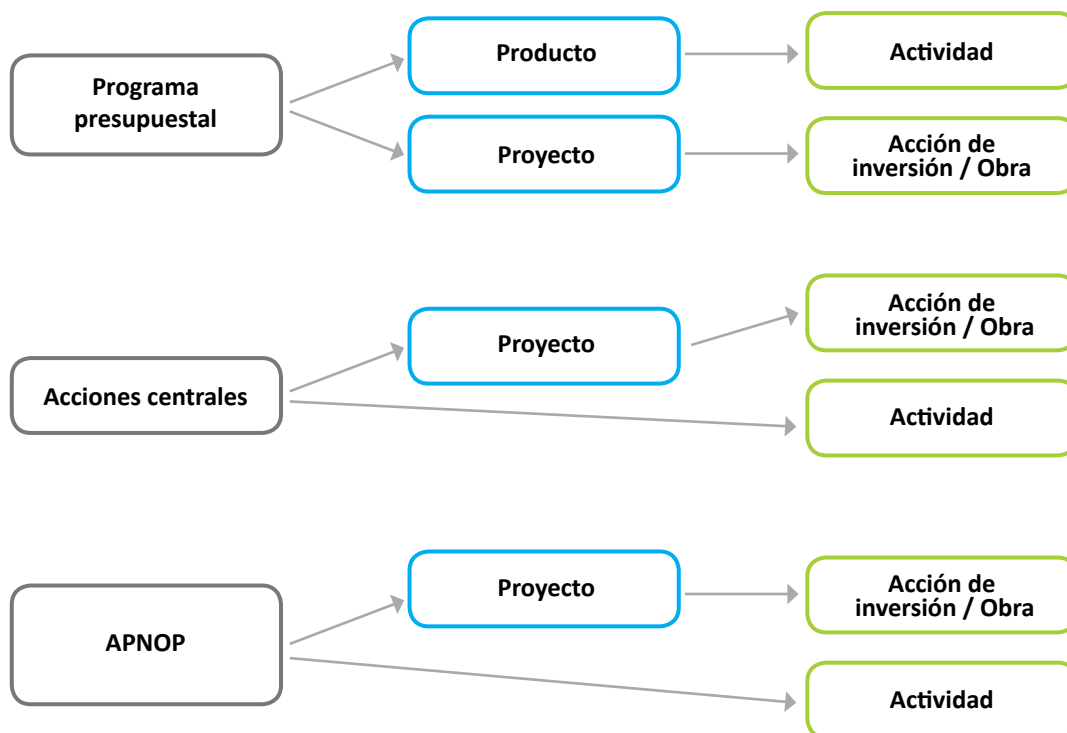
Programa presupuestal

Producto

Actividad

Proyecto

Acción de inversión / Obra

Acciones centrales

Proyecto

Acción de inversión / Obra

Actividad

APNOP

Proyecto

Acción de inversión / Obra

Actividad